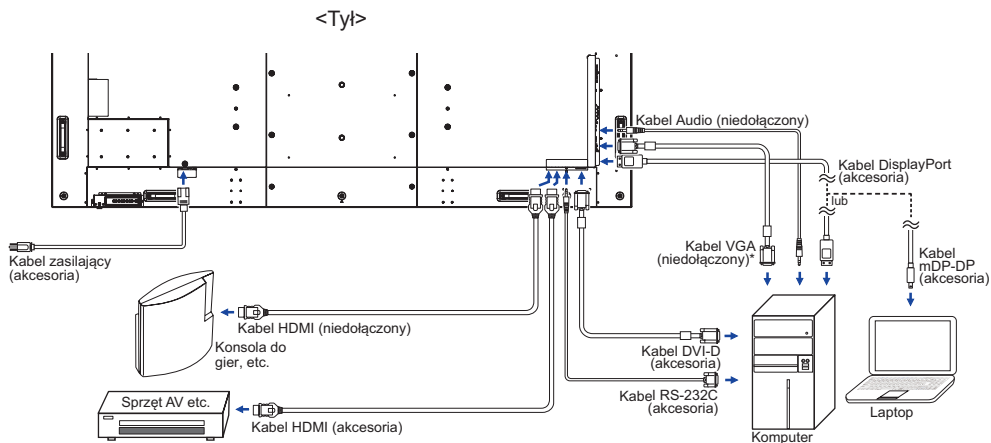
<Tył>

Kabel Audio (niedołączony)

Kabel DisplayPort (akcesoria)

lub

Kabel zasilający (akcesoria)

Kabel VGA (niedołączony)*

Kabel mDP-DP (akcesoria)

Kabel HDMI (niedołączony)

Konsola do gier, etc.

Kabel DVI-D (akcesoria)

Kabel RS-232C (akcesoria)

Sprzęt AV etc.

Kabel HDMI (akcesoria)

Laptop

Komputer